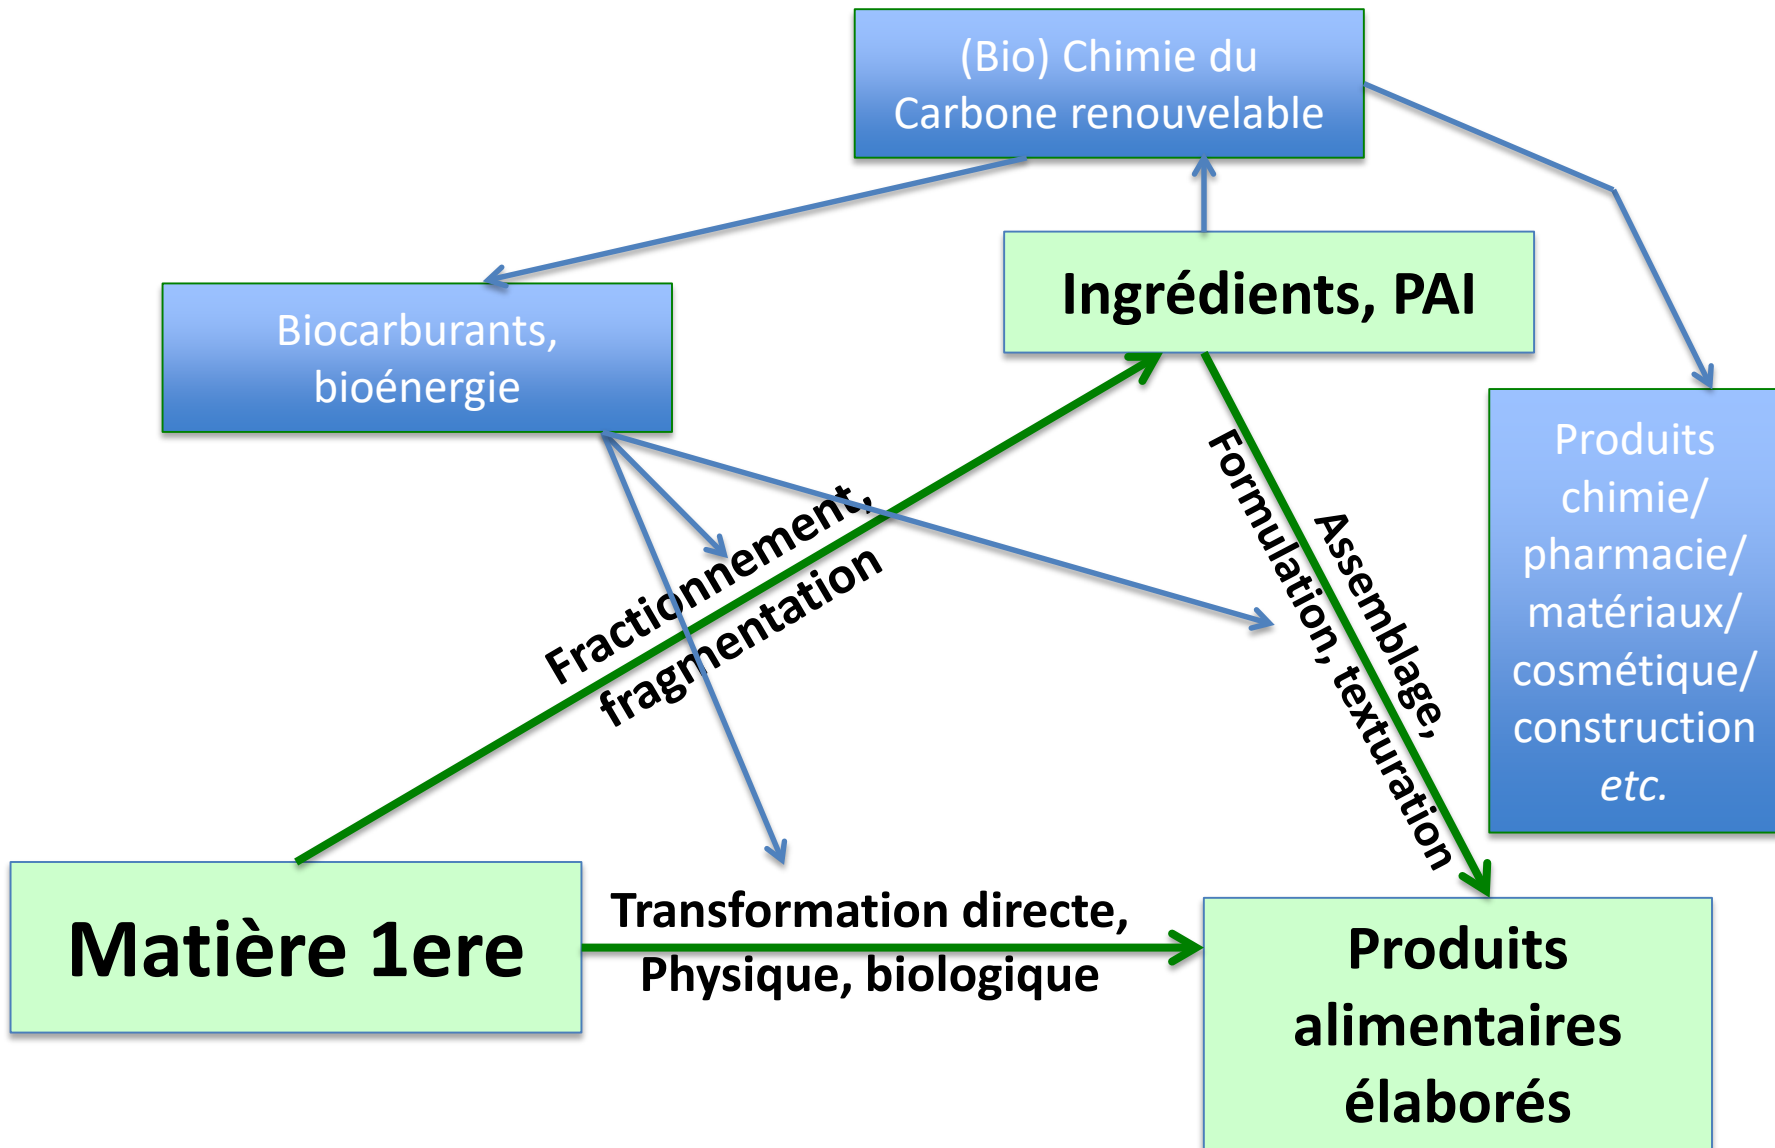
(Bio) Chimie du Carbone renouvelable

Biocarburants, bioénergie

Ingrédients, PAI

Produits chimie/ pharmacie/ matériaux/ cosmétique/ construction *etc.*

Fractionnement, fragmentation

Formulation, texturation

Assemblage,

Matière 1ere

Transformation directe, Physique, biologique

Produits alimentaires élaborés